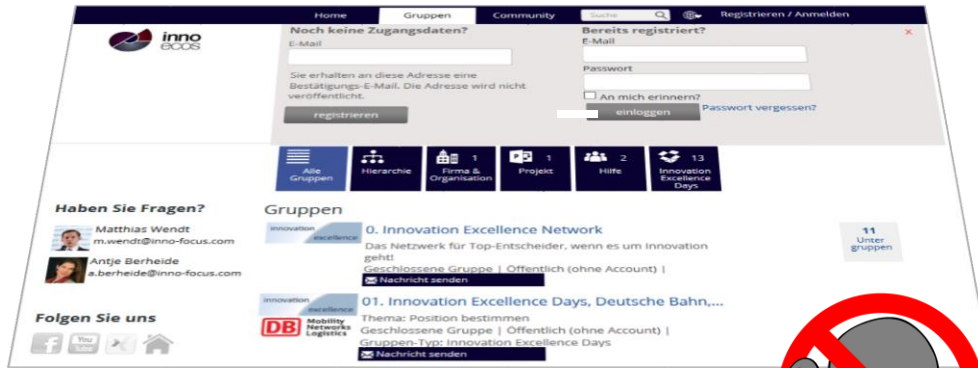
Home Gruppen Community Suche Registrieren / Anmelden

inno ecos

Noch keine Zugangsdaten?
E-Mail
Sie erhalten an diese Adresse eine Bestätigungs-E-Mail. Die Adresse wird nicht veröffentlicht.
registrieren

Bereits registriert?
E-Mail
Passwort
An mich erinnern?
einloggen
Passwort vergessen?

×

Alle Gruppen
Hierarchie
1 Firma & Organisation
1 Projekt
2 Hilfe
13 Innovation Excellence Days

Haben Sie Fragen?
Matthias Wendt
m.wendt@inno-focus.com
Antje Berheide
a.berheide@inno-focus.com

Folgen Sie uns

Gruppen

innovation excellence
0. Innovation Excellence Network
Das Netzwerk für Top-Entscheider, wenn es um Innovation geht!
Geschlossene Gruppe | Öffentlich (ohne Account) |
Nachricht senden

11 Unter gruppen

innovation excellence
DB Mobility Networks Logistics
01. Innovation Excellence Days, Deutsche Bahn,...
Thema: Position bestimmen
Geschlossene Gruppe | Öffentlich (ohne Account) |
Gruppen-Typ: Innovation Excellence Days
Nachricht senden